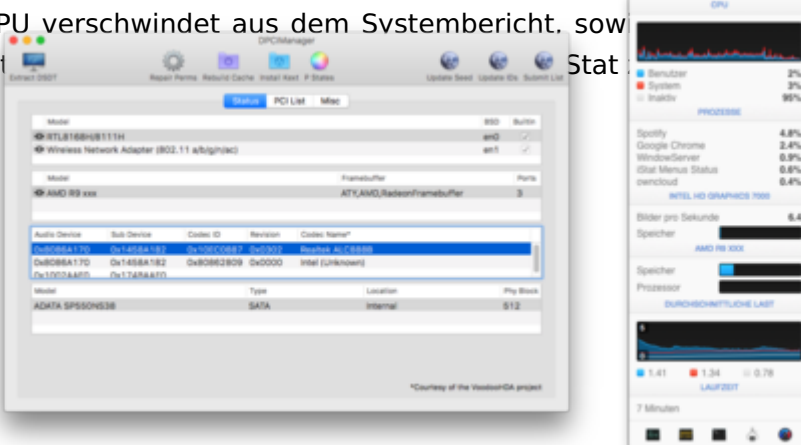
PU verschwindet aus dem Systembericht, sow

Stat

DPCIManager

Extract DSDT

Repair Perms Rebuild Cache Install Kext P States

Update Seed Update IDs Submit List

Status PCI List Misc

| Model | BSD | Builtin |
|---|---|---|
| RTL8168H/8111H | en0 | ✓ |
| Wireless Network Adapter (802.11 a/b/g/n/ac) | en1 | ✓ |

| Model | Framebuffer | Ports |
|---|---|---|
| AMD R9 xxx | ATY,AMD,RadeonFramebuffer | 3 |

| Audio Device | Sub Device | Codec ID | Revision | Codec Name* |
|---|---|---|---|---|
| 0x8086A170 | 0x1458A182 | 0x10EC0887 | 0x0302 | Realtek ALC888 |
| 0x8086A170 | 0x1458A182 | 0x80862809 | 0x0000 | Intel (Unknown) |
| 0x1002AA0 | 0x1745AA0 | | | |

| Model | Type | Location | Phy Block |
|---|---|---|---|
| ADATA SP550NS38 | SATA | Internal | 512 |

*Courtesy of the VoodooHDA project

CPU

Benutzer 2%
System 3%
Inaktiv 95%

PROZESSE

Spotify 4.8%
Google Chrome 2.4%
WindowServer 0.9%
iStat Menus Status 0.6%
owncloud 0.4%

INTEL HD GRAPHICS 7000

Bilder pro Sekunde 6.4
Speicher

AMD R9 XXX

Speicher
Prozessor

DURCHSCHNITTLICHE LAST

5

1.41 1.34 0.78

LAUFZEIT

7 Minuten